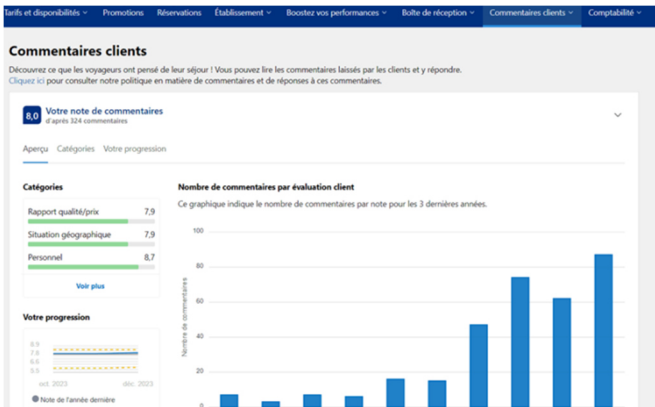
Tarifs et disponibilités ˅ Promotions Réservations Établissement ˅ Boostez vos performances ˅ Boîte de réception ˅ Commentaires clients ˅ Comptabilité ˅

Commentaires clients

Découvrez ce que les voyageurs ont pensé de leur séjour ! Vous pouvez lire les commentaires laissés par les clients et y répondre.
Cliquez ici pour consulter notre politique en matière de commentaires et de réponses à ces commentaires.

8,0 Votre note de commentaires
d'après 324 commentaires

Aperçu Catégories Votre progression

Catégories

Rapport qualité/prix 7,9

Situation géographique 7,9

Personnel 8,7

Voir plus

Votre progression

8.5
7.8
6.6
5.5

oct. 2023 déc. 2023

Note de l'année dernière

Nombre de commentaires par évaluation client

Ce graphique indique le nombre de commentaires par note pour les 3 dernières années.

100
80
60
40
20
0

Nombre de commentaires